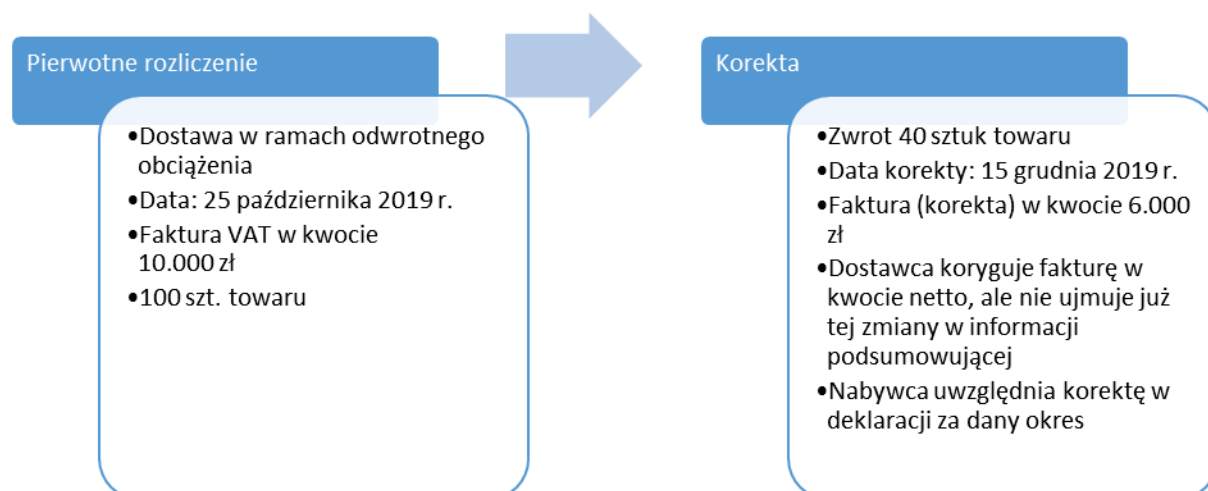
Pierwotne rozliczenie

•Dostawa w ramach odwrotnego obciążenia
•Data: 25 października 2019 r.
•Faktura VAT w kwocie 10.000 zł
•100 szt. towaru

Korekta

•Zwrot 40 sztuk towaru
•Data korekty: 15 grudnia 2019 r.
•Faktura (korekta) w kwocie 6.000 zł
•Dostawca koryguje fakturę w kwocie netto, ale nie ujmuje już tej zmiany w informacji podsumowującej
•Nabywca uwzględnia korektę w deklaracji za dany okres